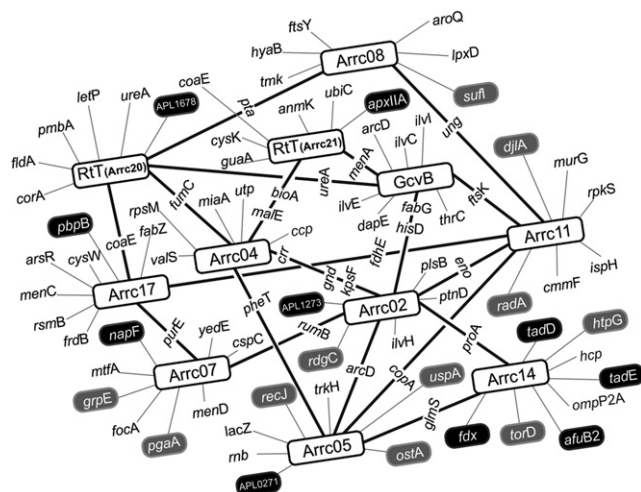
ftsY
aroQ
hyaB
Arrc08
lpxD
tmk
sufI
coaE
letP
ureA
APL1678
pta
anmK
ubiC
apxIIA
pmbA
ung
cysK
RtT(Arrc21)
arcD
ilvI
djlA
fldA
RtT(Arrc20)
menA
ilvC
murG
guaA
corA
ureA
GcvB
rpkS
bioA
fumC
miaA
utp
ilvE
thrC
ftsK
pbpB
rpsM
malE
fabG
fabZ
ccp
dapE
Arrc11
arsR
cysW
coaE
valS
Arrc04
crr
hisD
ispH
menC
Arrc17
gnd
tdhE
plsB
eno
cmmF
rsmB
kpsF
frdB
pheT
APL1273
Arrc02
ptnD
radA
napF
purE
yedE
rumB
ilvH
proA
tadD
htpG
mtfA
cspC
rdgC
hcp
Arrc07
arcD
copA
Arrc14
tadE
grpE
trkH
uspA
ompP2A
menD
glmS
focA
recJ
pgaA
fdx
torD
afuB2
lacZ
Arrc05
rnb
ostA
APL0271